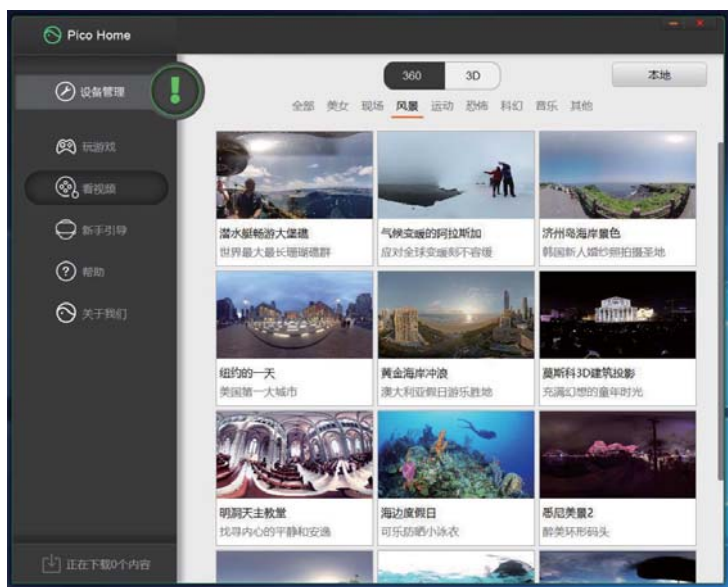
Pico Home

设备管理

!

玩游戏

看视频

新手引导

帮助

关于我们

正在下载0个内容

360 3D

本地

全部 美女 现场 风景 运动 恐怖 科幻 音乐 其他

潜水躯畅游大堡礁
世界最大最长珊瑚礁群

气候变暖的阿拉斯加
应对全球变暖刻不容缓

济州岛海岸景色
韩国新人婚纱照拍摄圣地

纽约的一天
美国第一大城市

黄金海岸冲浪
澳大利亚假日游乐胜地

莫斯科3D建筑投影
充满幻想的童年时光

明洞天主教堂
找寻内心的平静和安逸

海边度假日
可乐防晒小泳衣

悉尼美景2
醉美环形码头